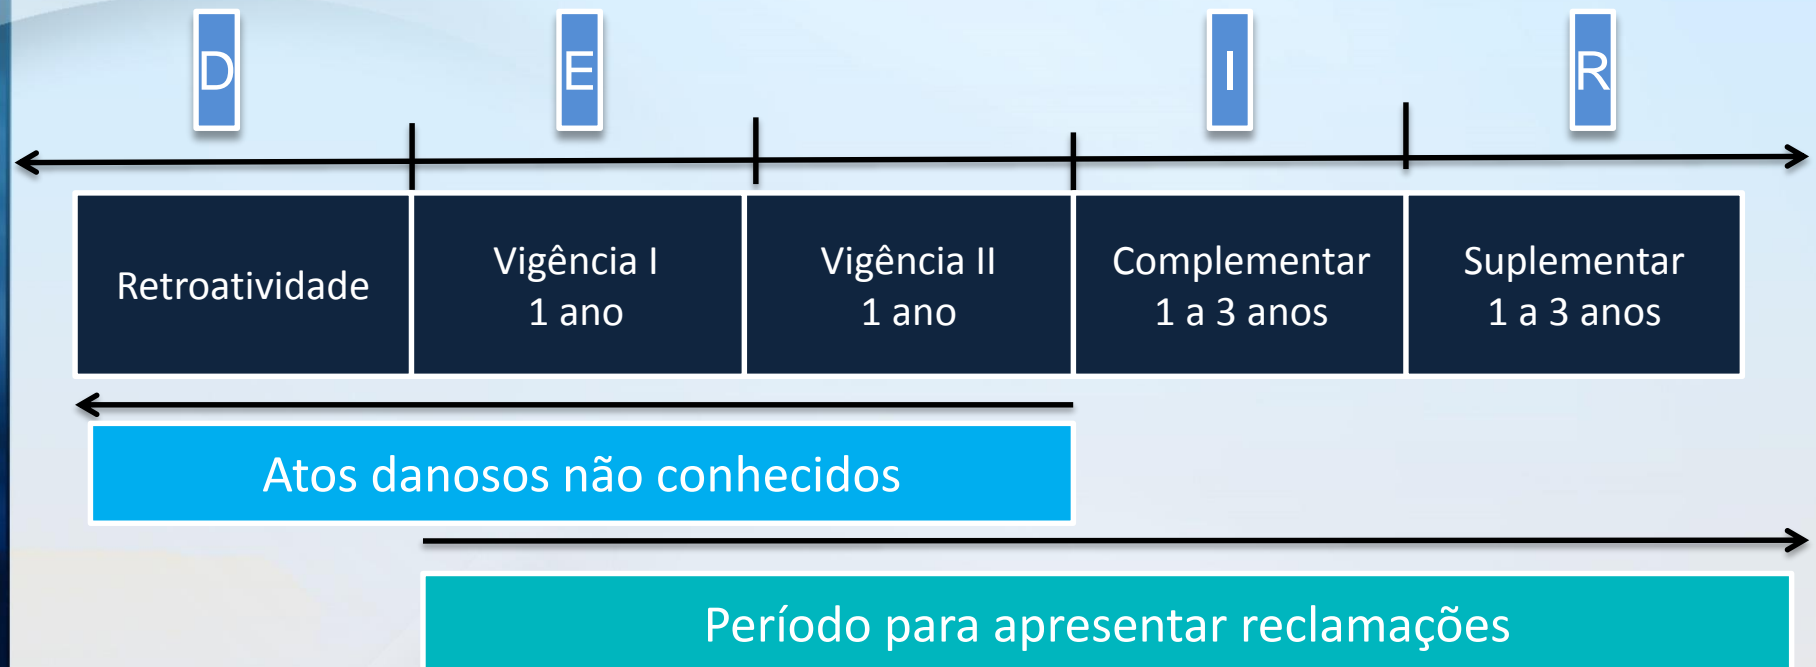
D

E

I

R

| Retroatividade | Vigência I 1 ano | Vigência II 1 ano | Complementar 1 a 3 anos | Suplementar 1 a 3 anos |
|---|---|---|---|---|

Atos danosos não conhecidos

Período para apresentar reclamações